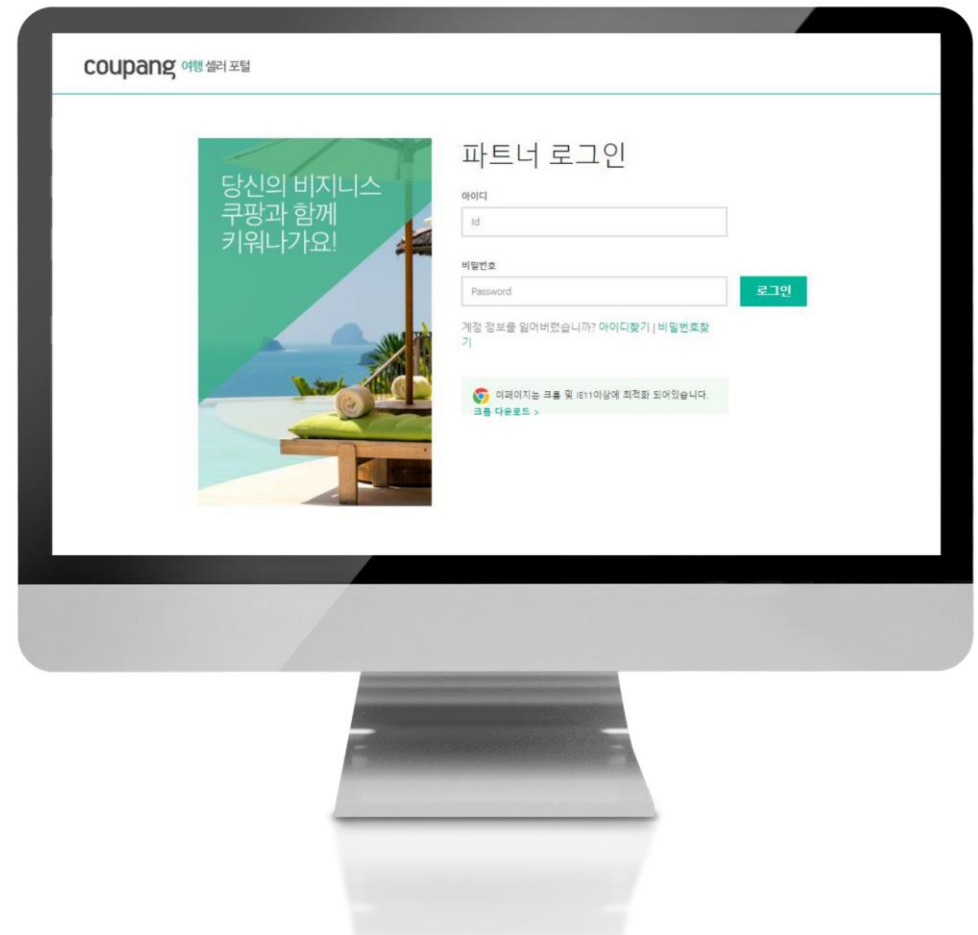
coupang 여행 셀러 포털

당신의 비지니스
쿠팡과 함께
키워나가요!

파트너 로그인

아이디

Id

비밀번호

Password

로그인

계정 정보를 잃어버렸습니까? 아이디찾기 | 비밀번호찾기

이페이지는 크롬 및 IE11이상에 최적화 되어있습니다.
크롬 다운로드 >